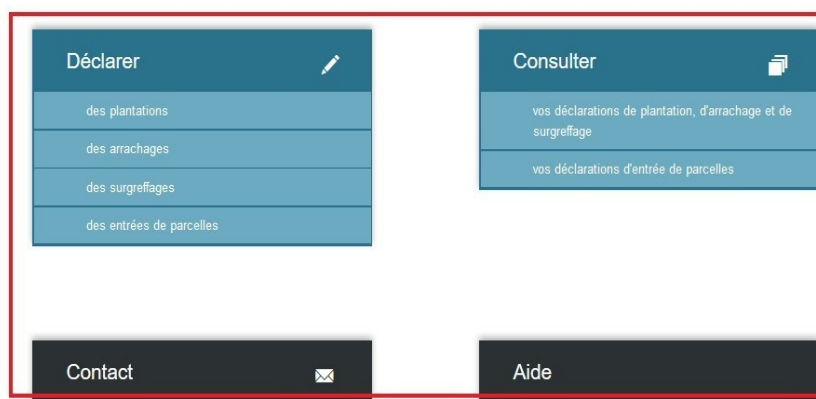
Déclarer

des plantations

des arrachages

des surgreffages

des entrées de parcelles

Consulter

vos déclarations de plantation, d'arrachage et de surgreffage

vos déclarations d'entrée de parcelles

Contact

Aide